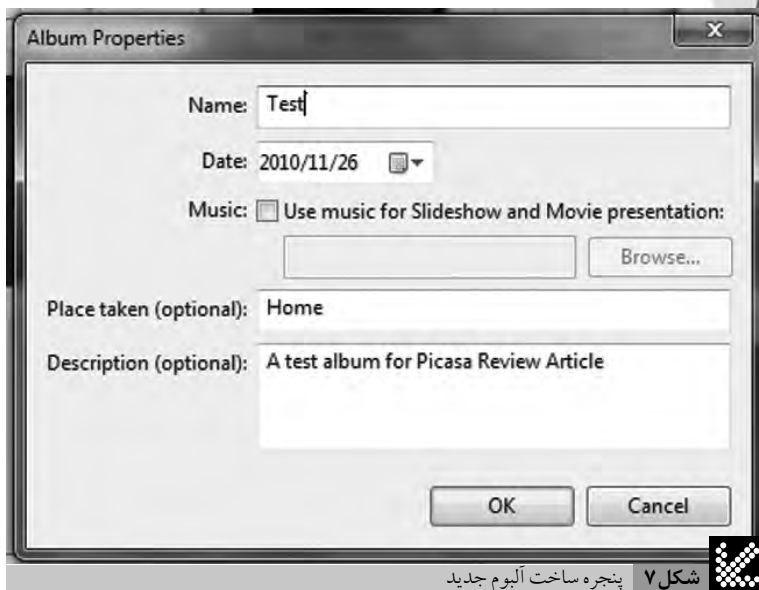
Album Properties

x

Name: Test

Date: 2010/11/26

Music: Use music for Slideshow and Movie presentation:

Browse...

Place taken (optional): Home

Description (optional): A test album for Picasa Review Article

OK

Cancel

شکل ۷ پنجره ساخت آلبوم جدید